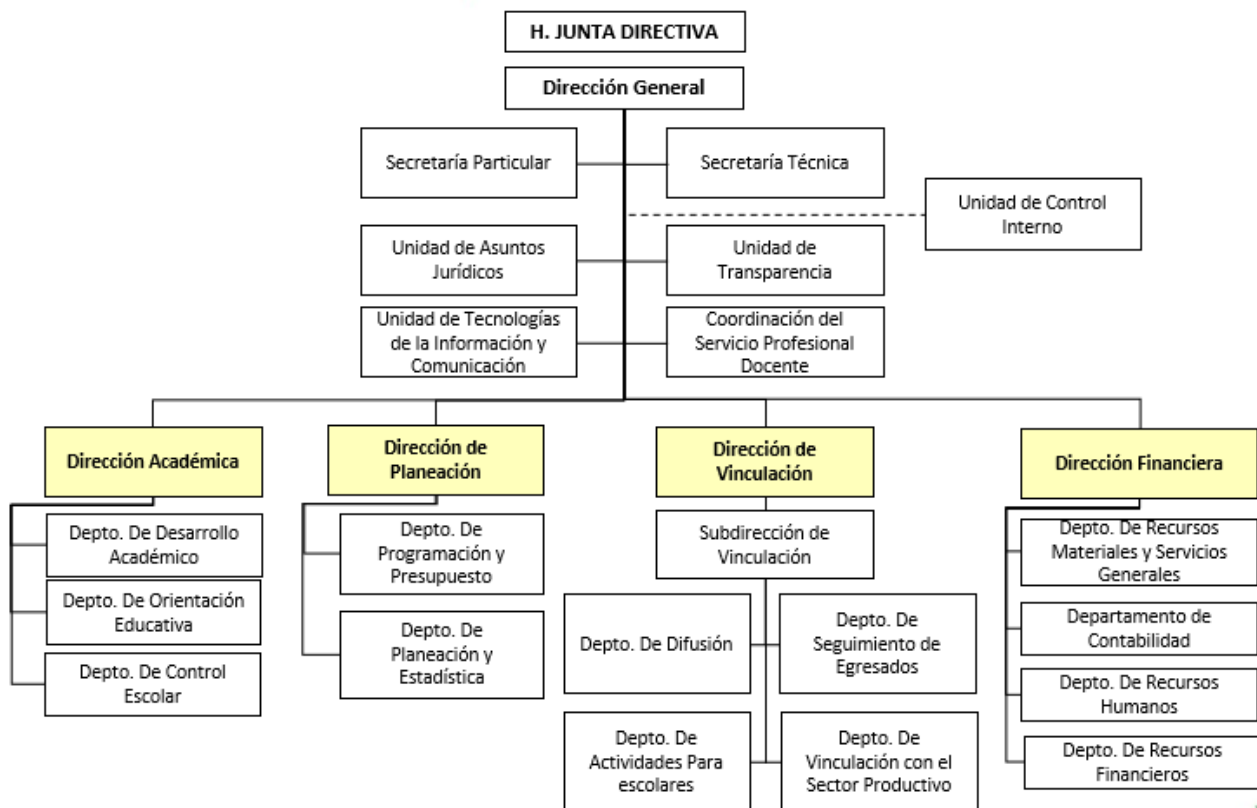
H. JUNTA DIRECTIVA

Dirección General

Secretaría Particular

Secretaría Técnica

Unidad de Control Interno

Unidad de Asuntos Jurídicos

Unidad de Transparencia

Unidad de Tecnologías de la Información y Comunicación

Coordinación del Servicio Profesional Docente

Dirección Académica

Depto. De Desarrollo Académico

Depto. De Orientación Educativa

Depto. De Control Escolar

Dirección de Planeación

Depto. De Programación y Presupuesto

Depto. De Planeación y Estadística

Dirección de Vinculación

Subdirección de Vinculación

Depto. De Difusión

Depto. De Seguimiento de Egresados

Depto. De Actividades Para escolares

Depto. De Vinculación con el Sector Productivo

Dirección Financiera

Depto. De Recursos Materiales y Servicios Generales

Departamento de Contabilidad

Depto. De Recursos Humanos

Depto. De Recursos Financieros